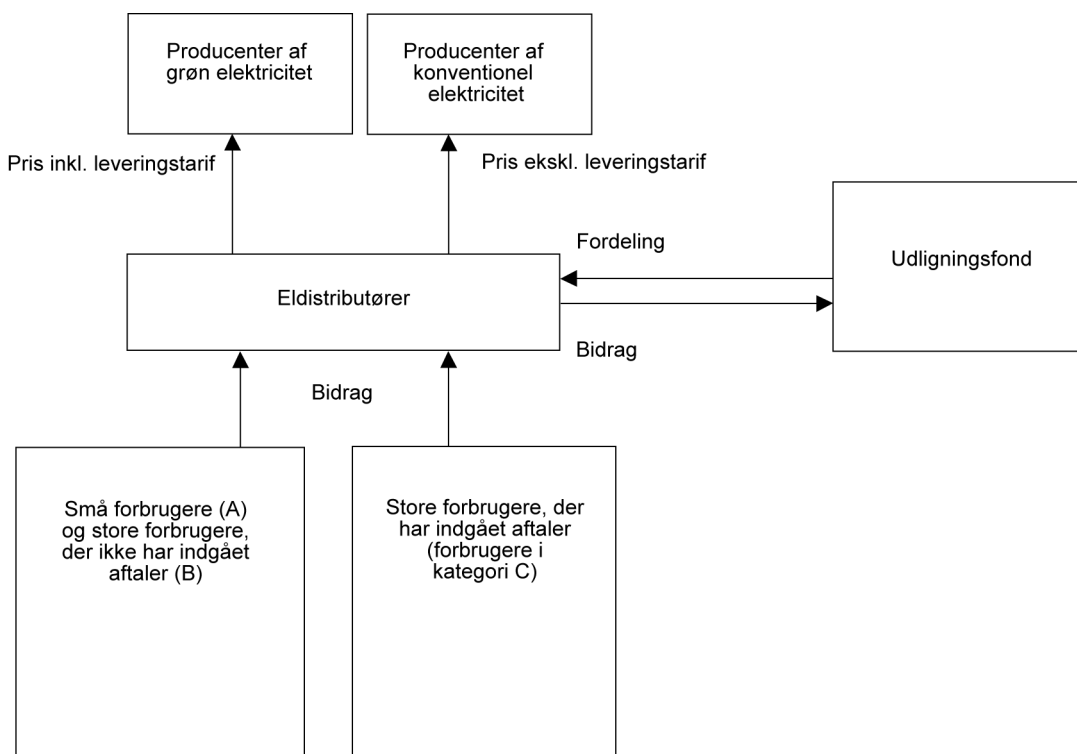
Producenter af grøn elektricitet

Producenter af konventionel elektricitet

Pris inkl. leveringstarif

Pris ekskl. leveringstarif

Fordeling

Udligningsfond

Eldistributører

Bidrag

Bidrag

Små forbrugere (A) og store forbrugere, der ikke har indgået aftaler (B)

Store forbrugere, der har indgået aftaler (forbrugere i kategori C)